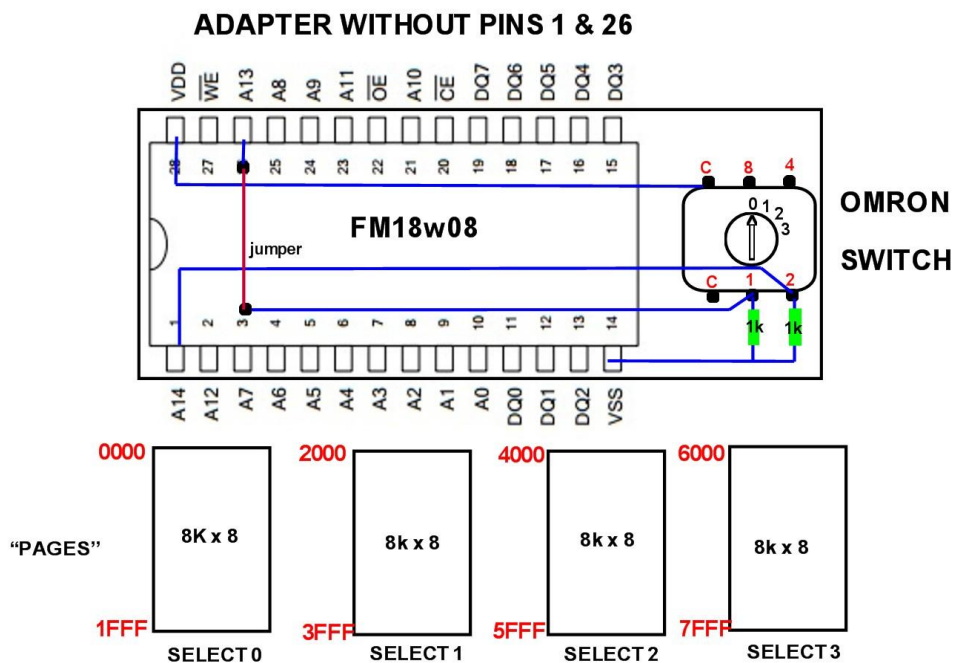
ADAPTER WITHOUT PINS 1 & 26

VDD $\overline{WE}$ A13 A8 A9 A11 $\overline{OE}$ A10 $\overline{CE}$ DQ7 DQ6 DQ5 DQ4 DQ3

28 27 26 25 24 23 22 21 20 19 18 17 16 15

C 8 4

0 1 2 3

OMRON

SWITCH

FM18w08

jumper

C 1 2

1 2 3 4 5 6 7 8 9 10 11 12 13 14

1k 1k

A14 A12 A7 A6 A5 A4 A3 A2 A1 A0 DQ0 DQ1 DQ2 VSS

0000 2000 4000 6000

"PAGES"

8K x 8 8k x 8 8k x 8 8k x 8

1FFF 3FFF 5FFF 7FFF

SELECT 0 SELECT 1 SELECT 2 SELECT 3